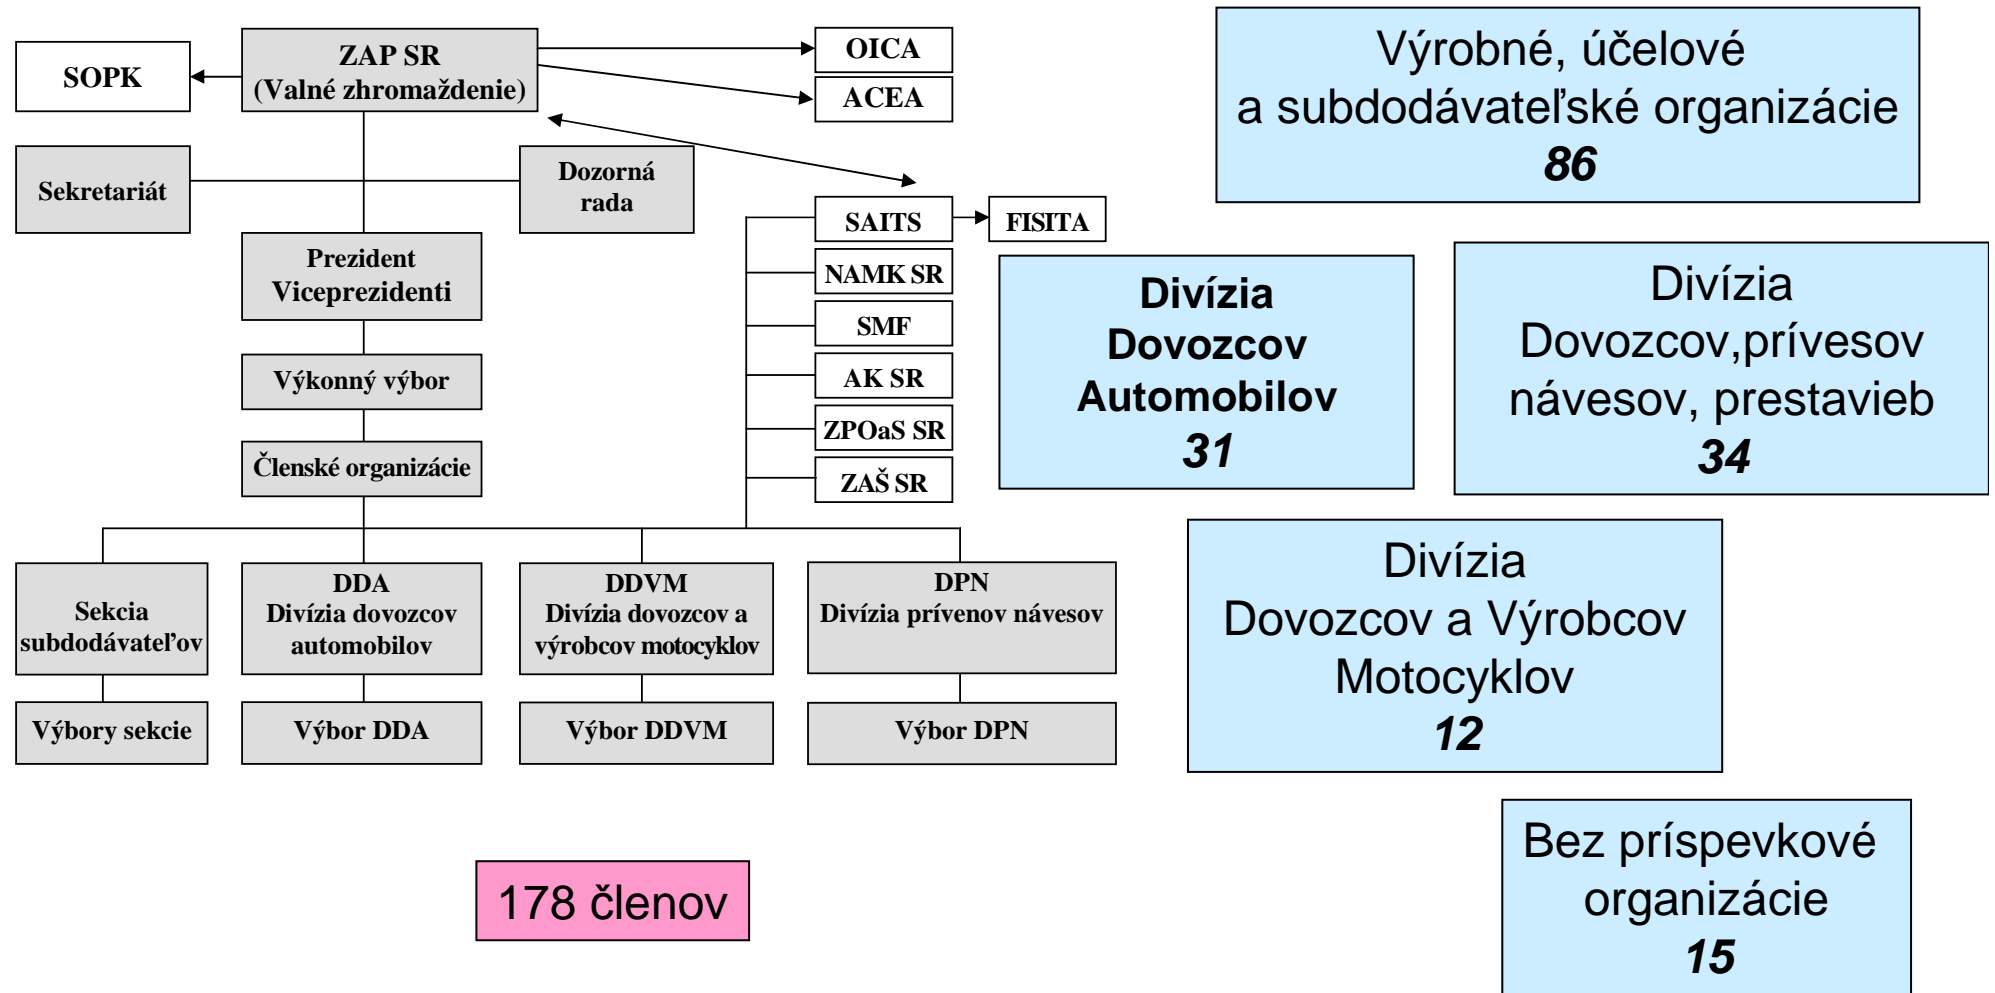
SOPK

ZAP SR
(Valné zhromaždenie)

OICA

ACEA

Sekretariát

Dozorná rada

Prezident
Viceprezidenti

Výkonný výbor

Členské organizácie

SAITS

FISITA

NAMK SR

SMF

AK SR

ZPOaS SR

ZAŠ SR

Sekcia subdodávateľov

Výbory sekcie

DDA
Divízia dovozcov automobilov

Výbor DDA

DDVM
Divízia dovozcov a výrobcov motocyklov

Výbor DDVM

DPN
Divízia prívenov návesov

Výbor DPN

178 členov

Výrobné, účelové a subdodávateľské organizácie
*86*

**Divízia Dovozcov Automobilov**
***31***

Divízia
Dovozcov,prívesov návesov, prestavieb
***34***

Divízia
Dovozcov a Výrobcov Motocyklov
***12***

Bez príspevkové organizácie
***15***